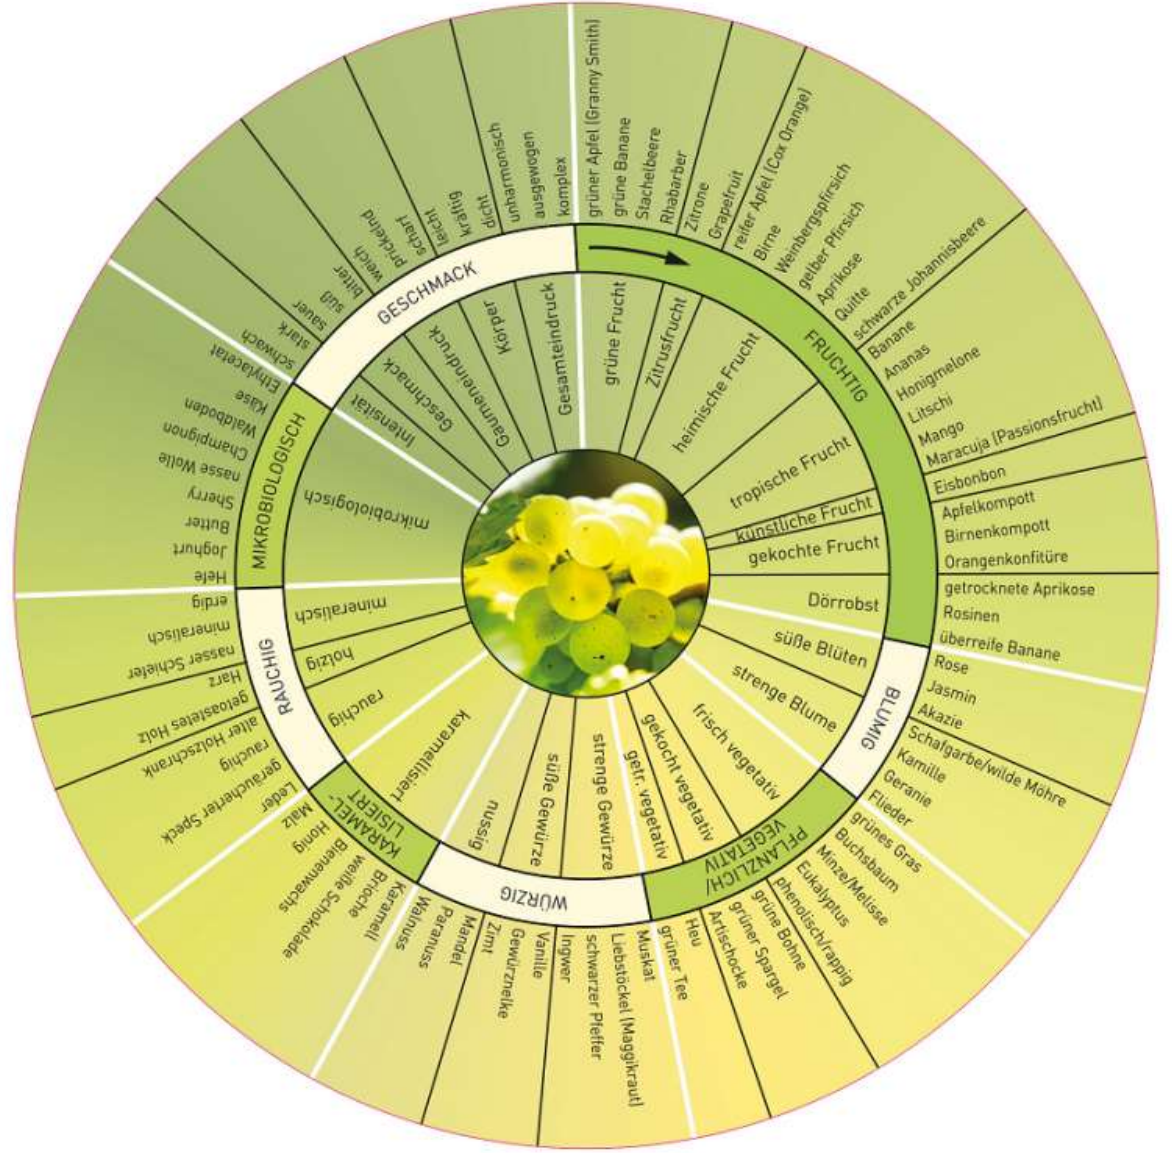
FRUCHTIG
grüne Frucht
grüner Apfel (Granny Smith)
grüne Banane
Stachelbeere
Rhabarber
Zitrusfrucht
Zitrone
Grapefruit
heimische Frucht
reifer Apfel (Cox Orange)
Birne
Weinbergspfirsich
gelber Pfirsich
Aprikose
Quitte
schwarze Johannisbeere
tropische Frucht
Banane
Ananas
Honigmelone
Litschi
Mango
Maracuja (Passionsfrucht)
künstliche Frucht
Eisbonbon
gekochte Frucht
Apfelkompott
Birnenkompott
Orangenkonfitüre
Dörrobst
getrocknete Aprikose
Rosinen
überreife Banane

BLUMIG
süße Blüten
Rose
Jasmin
Akazie
strenge Blume
Schafgarbe/wilde Möhre
Kamille
Geranie
Flieder

PFLANZLICH/VEGETATIV
frisch vegetativ
grünes Gras
Buchsbaum
Minze/Melisse
Eukalyptus
phenolisch/rappig
gekocht vegetativ
grüne Bohne
grüner Spargel
Artischocke
getr. vegetativ
Heu
grüner Tee

WÜRZIG
strenge Gewürze
Muskat
Liebstöckel (Maggikraut)
schwarzer Pfeffer
Ingwer
süße Gewürze
Vanille
Gewürznelke
Zimt
nussig
Mandel
Paranuss
Walnuss

KARAMELLISIERT
karamellisiert
Karamell
Brioche
weiße Schokolade
Bienenwachs
Honig
Malz

RAUCHIG
rauchig
Leder
geräucherter Speck
rauchig
holzig
alter Holzschrank
geröstetes Holz
Harz
mineralisch
nasser Schiefer
mineralisch
erdig

MIKROBIOLOGISCH
mikrobiologisch
Hefe
Joghurt
Butter
Sherry
nasse Wolle
Champignon
Waldboden
Käse
Ethylacetat

GESCHMACK
Intensität
schwach
stark
Geschmack
sauer
süß
bitter
Gaumeneindruck
weich
prickelnd
scharf
Körper
leicht
kräftig
dicht
Gesamteindruck
unharmonisch
ausgewogen
komplex